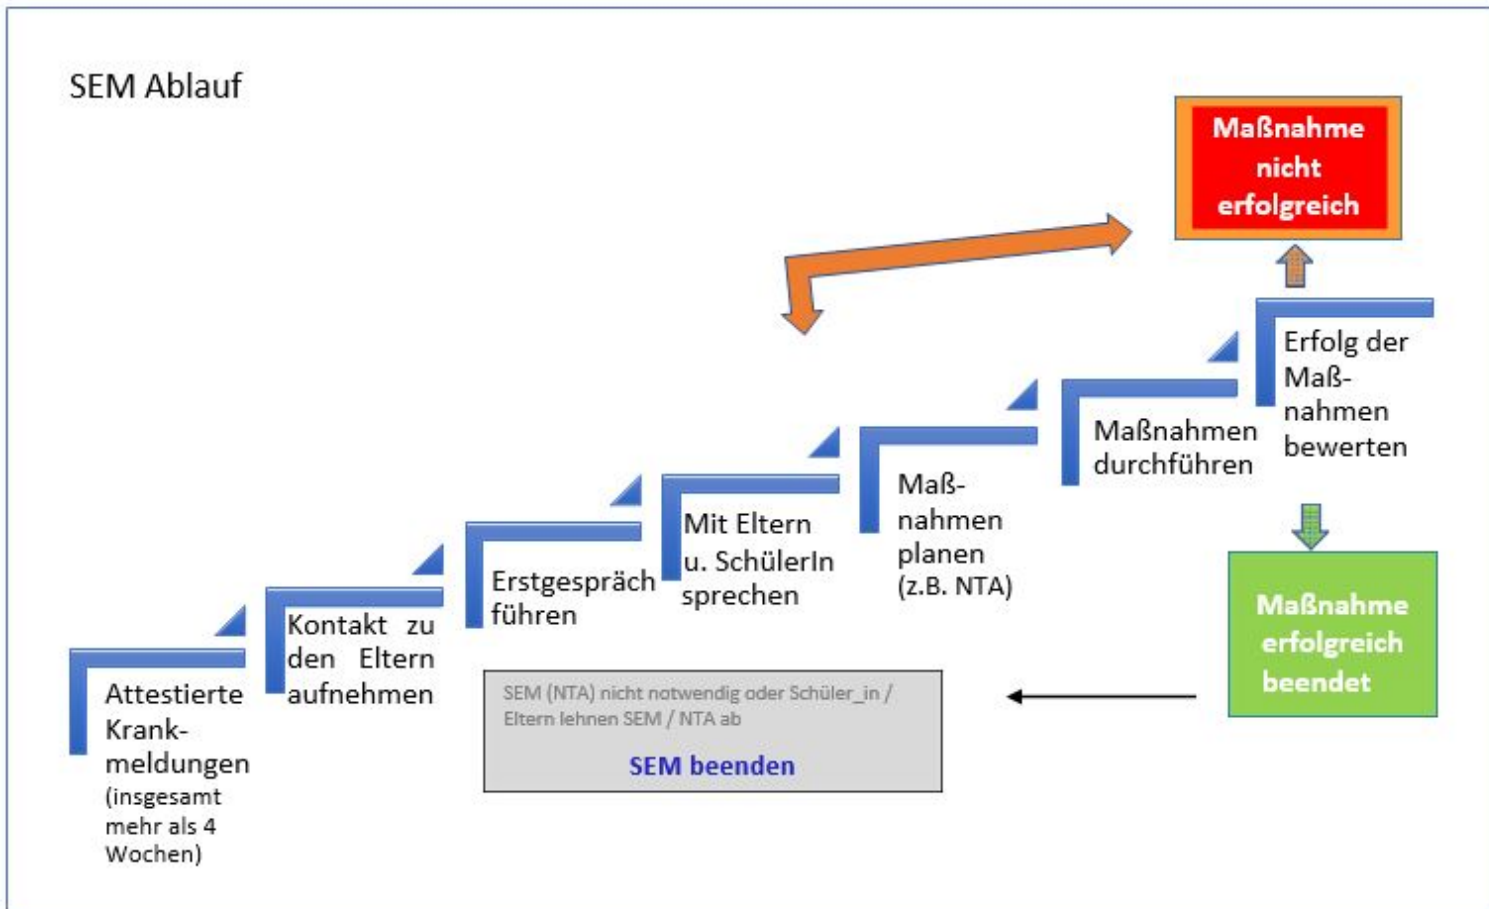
SEM Ablauf

Maßnahme nicht erfolgreich

Erfolg der Maßnahmen bewerten

Maßnahmen durchführen

Maßnahmen planen (z.B. NTA)

Mit Eltern u. SchülerIn sprechen

Erstgespräch führen

Kontakt zu den Eltern aufnehmen

Attestierte Krankmeldungen (insgesamt mehr als 4 Wochen)

Maßnahme erfolgreich beendet

SEM (NTA) nicht notwendig oder Schüler_in / Eltern lehnen SEM / NTA ab

SEM beenden